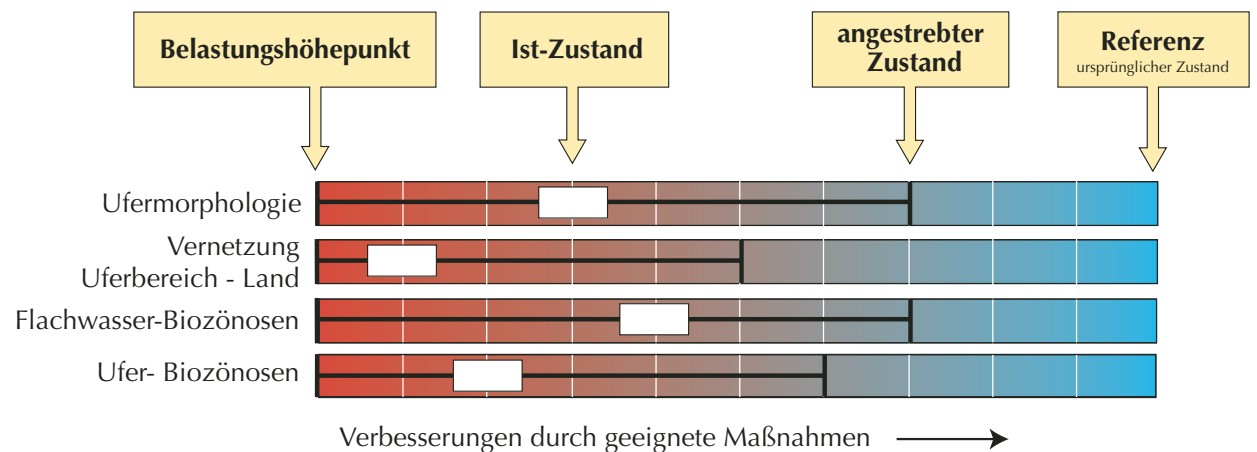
Belastungshöhepunkt

Ist-Zustand

angestrebter Zustand

Referenz
ursprünglicher Zustand

Ufermorphologie

Vernetzung Uferbereich - Land

Flachwasser-Biozönosen

Ufer- Biozönosen

Verbesserungen durch geeignete Maßnahmen